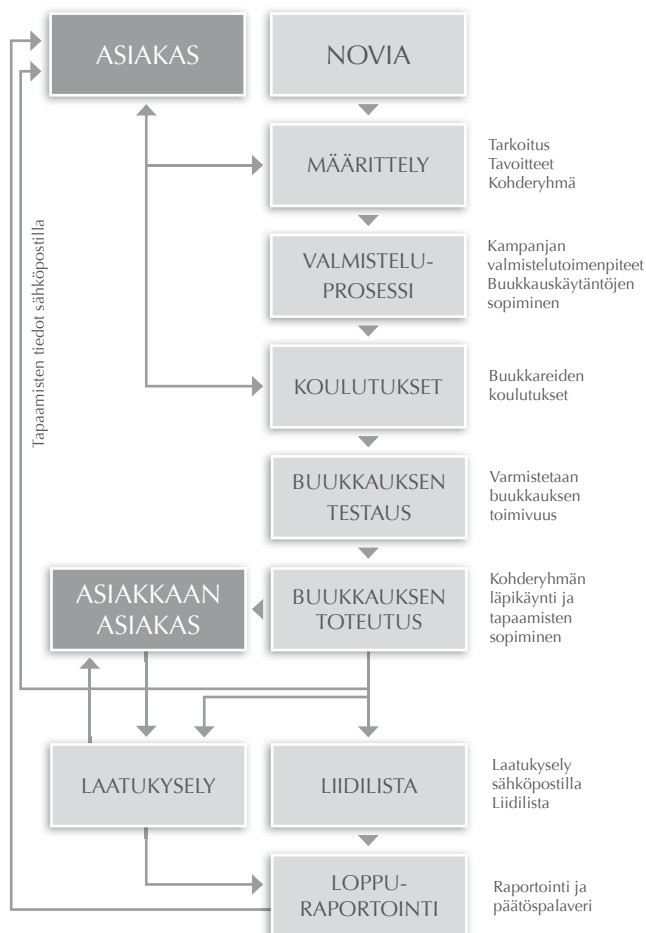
ASIAKAS

NOVIA

MÄÄRITTELY

Tarkoitus
Tavoitteet
Kohderyhmä

VALMISTELU-PROSESSI

Kampanjan valmistelutoimenpiteet
Buukkauskäytäntöjen sopiminen

KOULUTUKSET

Buukkareiden koulutukset

BUUKKAUKSEN TESTAUS

Varmistetaan buukkauksen toimivuus

ASIAKKAAN ASIAKAS

BUUKKAUKSEN TOTEUTUS

Kohderyhmän läpikäynti ja tapaamisten sopiminen

Tapaamisten tiedot sähköpostilla

LAATUKYSELY

LIIDILISTA

Laatukysely sähköpostilla
Liidilista

LOPPU-RAPORTOINTI

Raportointi ja päätöspalaveri